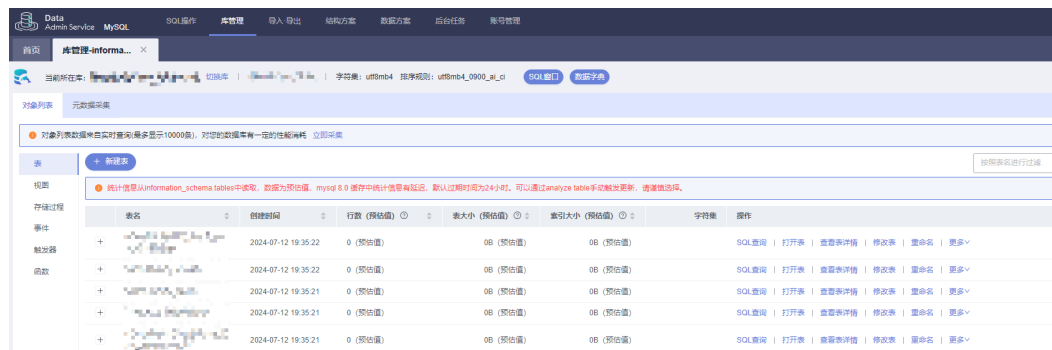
Data
Admin Service MySQL

SQL操作 库管理 导入·导出 结构方案 数据方案 后台任务 账号管理

首页 库管理-informa... ×

当前所在库: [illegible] 切换库 | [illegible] | 字符集: utf8mb4 排序规则: utf8mb4_0900_ai_ci SQL窗口 数据字典

对象列表 元数据采集

对象列表数据来自实时查询(最多显示10000条),对您的数据库有一定的性能消耗 立即采集

表
视图
存储过程
事件
触发器
函数

+ 新建表

按照表名进行过滤

统计信息从information_schema.tables中读取,数据为预估值,mysql 8.0 缓存中统计信息有延迟,默认过期时间为24小时。可以通过analyze table手动触发更新,请谨慎选择。

| | 表名 | 创建时间 | 行数(预估值) | 表大小(预估值) | 索引大小(预估值) | 字符集 | 操作 |
|---|---|---|---|---|---|---|---|
| + | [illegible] | 2024-07-12 19:35:22 | 0 (预估值) | 0B (预估值) | 0B (预估值) | | SQL查询 \| 打开表 \| 查看表详情 \| 修改表 \| 重命名 \| 更多 |
| + | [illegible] | 2024-07-12 19:35:22 | 0 (预估值) | 0B (预估值) | 0B (预估值) | | SQL查询 \| 打开表 \| 查看表详情 \| 修改表 \| 重命名 \| 更多 |
| + | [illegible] | 2024-07-12 19:35:21 | 0 (预估值) | 0B (预估值) | 0B (预估值) | | SQL查询 \| 打开表 \| 查看表详情 \| 修改表 \| 重命名 \| 更多 |
| + | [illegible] | 2024-07-12 19:35:21 | 0 (预估值) | 0B (预估值) | 0B (预估值) | | SQL查询 \| 打开表 \| 查看表详情 \| 修改表 \| 重命名 \| 更多 |
| + | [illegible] | 2024-07-12 19:35:21 | 0 (预估值) | 0B (预估值) | 0B (预估值) | | SQL查询 \| 打开表 \| 查看表详情 \| 修改表 \| 重命名 \| 更多 |